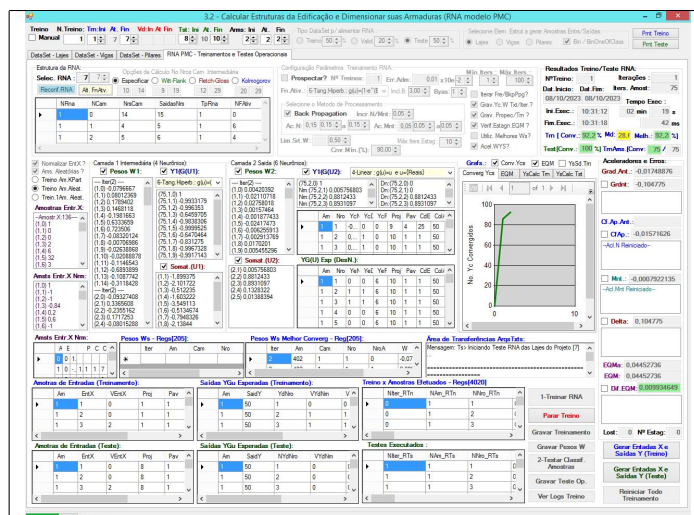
3.2 - Calcular Estruturas da Edificação e Dimensionar suas Armaduras (RNA modelo PMC)

Treino N. Treino: Tm Ini At. Fin Vd Ini At. Fin Tst Ini At. Fin Amos Ini At. Fin
Manual 1 7 8 10 10 1 2
Tipo DataSet p/ Alimentar RNA: Treino 50 Valid. 20 Teste 50 %
Selecione Elem. Estrut a gerar Amostras Entr/Saídas: Lajes Vigas Pilares Bin / BinOneOfClass
Pmt Treino
Pmt Teste

DataSet - Lajes DataSet - Vigas DataSet - Pilares RNA PMC - Treinamentos e Testes Operacionais

Estrutura da RNA:
Selec. RNA: 7
Record.RNA Alt. Fn.Atv.
Opções de Cálculo No Rna Cam. Intermediária
Especificar Wfl-Rank Fletch-Glass Kolmogorov
10 14 9 12 28 20 29

| | NRna | NCam | NrsCam | SaidasNrs | TpRna | NFAtiv |
|---|---|---|---|---|---|---|
| ▸ | 1 | 0 | 14 | 15 | 1 | 0 |
| | 1 | 1 | 4 | 5 | 1 | 6 |
| | 1 | 2 | 3 | 3 | 1 | 4 |

Configuração Parâmetros Treinamento RNA
Prospectar? Nº Treinos: 1 Err.Adm: 0,01 x10e -2
Fn. Ativ.: 6-Tang.Hiperb.: g(u)=(1-e^-(... Incl.B 3,00 Byas 1
Selecione o Metodo de Processamento
Back Propagation Incr.N/Mnt: 0,05
Ac.N: 0,15 0,15 0,15 Ac.Mnt: 0,05 0,05 0,05
Lim.Sat.W: 0,50 Max.Iters.Estag: 10
Crvr.Min.(%): 90,00
Min.Iters. 1 Max.Iters. 150
Iterar Frv/BkpPog?
Grav.Yc.W Txt/Iter?
Grav. Propag/Tm?
Verif.Estagn EGM?
Utiliz. Melhores Ws?
Acel.WYS?

Resultados Treino/Teste RNA:
NºTreino: 1 Iterações: 1
Dat. Início: Dat. Fim: Iters. Amost: 75
08/10/2023 08/10/2023
Tempo Exec.:
Ini.Exec.: 10:31:12 02 min 19 s
Fim.Exec.: 10:31:12 42 ms
Tm [Conv.: 92,2 % Md: 28,1 Melh.: 92,2 %]
Test[Conv.: 100 %] TrnAms.[Conv.: 75 / 75]

Normalizar EntrX?
Ams. Aleatórias?
Treino Am.XPart
Treino Am.Aleat.
Trein.1Am. Aleat.
Amostras Entr X:
--Amostr.X:136--
(1,0) 1
(1,1) 0
(1,2) 0
(1,3) 2
(1,4) 6
(1,5) 32
(1,6) 4
Amst Entr X Nrm:
(1,0) 1
(1,1) -1
(1,2) -1
(1,3) -0,84
(1,4) 0,2
(1,5) 0,6
(1,6) -1

Camada 1 Intermediária (4 Neurônios)
Pesos W1:
6-Tang.Hiperb.: g(u)=(
--Iter(2)--
(1,0) -0,0796667
(1,1) 0,08012269
(1,2) 0,1789402
(1,3) 0,1468118
(1,4) -0,1981663
(1,5) 0,6333609
(1,6) 0,723506
(1,7) -0,00320124
(1,8) -0,00766986
(1,9) -0,02638868
(1,10) -0,02088878
(1,11) -0,1146543
(1,12) -0,6893899
(1,13) -0,1087742
(1,14) -0,3118428
--Iter(2)--
(2,0) -0,09327408
(2,1) 0,3365608
(2,2) -0,2355162
(2,3) 0,1717253
(2,4) -0,08015288
Y1(G(U1):
(75,1) 1
(75,1) -0,9933179
(75,1) -0,996351
(75,1) -0,6459705
(75,1) -0,9838306
(75,1) -0,9999525
(75,1) -0,6470464
(75,1) -0,831275
(75,1) -0,9967328
(75,1) -0,9917743
Somat (U1):
(75,1) -1,899375
(1,2) -2,101722
(1,3) -0,512235
(1,4) -1,603222
(1,5) -3,549113
(1,6) -0,5134674
(1,7) -0,7948326
(1,8) -2,13844

Camada 2 Saída (6 Neurônios)
Pesos W2:
--Iter(2)--
(1,0) 0,00420362
(1,1) 0,02110718
(1,2) 0,02750018
(1,3) -0,00157464
(1,4) -0,001877433
(1,5) -0,02417473
(1,6) -0,006255913
(1,7) -0,002913769
(1,8) 0,0170201
(1,9) 0,005455296
Y1(G(U2):
4-Linear: g(u)=u e u=[Reais]
(75,2) 1
Nm (75,2,1) 0,005756803
Nm (75,2,2) 0,8812433
Nm (75,2,3) 0,8931097
Dn (75,2) 0 0
Dn (75,2,1) 0
Dn (75,2,2) 0,8812433
Dn (75,2,3) 0,8931097
Somat. (U2):
(2,1) 0,005756803
(2,2) 0,8812433
(2,3) 0,8931097
(2,4) 0,1328322
(2,5) 0,01388394

| | Am | Nro | YcF | YcF | YcF | Proj | Pav | CdE | Col |
|---|---|---|---|---|---|---|---|---|---|
| ▸ | 1 | 1 | 0 | 0 | 0 | 9 | 4 | 25 | 50 |
| | 1 | 2 | 0 | 0 | 0 | 10 | 1 | 5 | 50 |
| | 1 | 3 | 1 | 1 | 0 | 10 | 1 | 1 | 50 |
| | 1 | 4 | 0 | 0 | 0 | 10 | 1 | 1 | 50 |

YG(U) Esp (DesN.):

| | Am | Nro | YcF | YcF | YcF | Proj | Pav | CdE | Col |
|---|---|---|---|---|---|---|---|---|---|
| ▸ | 1 | 1 | 0 | 0 | 6 | 10 | 1 | 1 | 50 |
| | 1 | 2 | 0 | 0 | 0 | 10 | 1 | 1 | 50 |
| | 1 | 3 | 1 | 1 | 1 | 10 | 1 | 5 | 50 |
| | 1 | 4 | 1 | 1 | 0 | 10 | 1 | 1 | 50 |
| | 1 | 5 | 0 | 0 | 0 | 10 | 1 | 1 | 50 |

Grafs.: Conv.Yca EQM YcSd: Tm
Converg. Yca EQM YaCalc: Tm YaCalc: Tst
1 of 1
100
80
60
40
20
0
No. Yc Convergidos
0 50 100

Aceleradores e Erros:
Grad.Ant.: -0,01748876
Grdnt.: -0,104775
Cf.Ap.Ant.:
Cf.Ap.: -0,01571626
--Act.N Reiniciado--
Mnt.: -0,0007922135
--Act.Mnt Reiniciado--
Delta: 0,104775
EQMa: 0,04452736
EQM: 0,04452736
Dif.EQM: 0,009934649
Lost: 0 Nº Estag: 0

Amst Entr X Nrm:
| A E | P C C |
|---|---|
| 0 1 | 1 |
| 0 -1 | 1 1 7 |

Pesos Ws - Reg[205]:
| | Iter | Am | Cam | Nro |
|---|---|---|---|---|
| * | | | | |

Pesos Ws Melhor Converg - Reg[205]:
| | Iter | Am | Cam | Nro | NroA | W |
|---|---|---|---|---|---|---|
| ▸ | 402 | 1 | 1 | 1 | 0 | -0,07 |

Área de Transferências ArqsTxts:
Mensagem: Tx> Iniciado Teste RNA das Lajes do Projeto [7]

Amostras de Entradas (Treinamento):
| | Am | EntX | VEntX | Proj | Pav |
|---|---|---|---|---|---|
| ▸ | 1 | 0 | 1 | 9 | 4 |
| | 1 | 1 | 0 | 9 | 4 |
| | 1 | 2 | 0 | 9 | 4 |

Saídas YGu Esperadas (Treinamento):
| | Am | SaidY | NYdNro | VYdNm | V |
|---|---|---|---|---|---|
| ▸ | 1 | 50 | 1 | 0 | |
| | 1 | 50 | 2 | 0 | |
| | 1 | 50 | 3 | 1 | |

Treino x Amostras Efetuados - Regs[4020]:
| | NIter_RTn | NAm_RTn | NRna_RTn |
|---|---|---|---|
| ▸ | 1 | 1 | 7 |
| | 1 | 1 | 7 |

1-Treinar RNA
Parar Treino
Gravar Treinamento
Gravar Pesos W
2-Testar Classif. Amostras
Gravar Teste Op.
Ver Logs Treino

Gerar Entradas X e Saídas Y (Treino)
Gerar Entradas X e Saídas Y (Teste)
Reiniciar Todo Treinamento

Amostras de Entradas (Teste):
| | Am | EntX | VEntX | Proj | Pav |
|---|---|---|---|---|---|
| ▸ | 1 | 0 | 0 | 8 | 1 |
| | 1 | 2 | 0 | 8 | 1 |
| | 1 | 3 | 2 | 8 | 1 |

Saídas YGu Esperadas (Teste):
| | Am | SaidY | NYdNro | VYdNm |
|---|---|---|---|---|
| ▸ | 1 | 50 | 1 | 0 |
| | 1 | 50 | 2 | 0 |
| | 1 | 50 | 3 | 1 |

Testes Executados:
| | NIter_RTs | NAm_RTs | NRna_RTs |
|---|---|---|---|
| ▸ | 1 | 1 | 7 |
| | 1 | 2 | 7 |